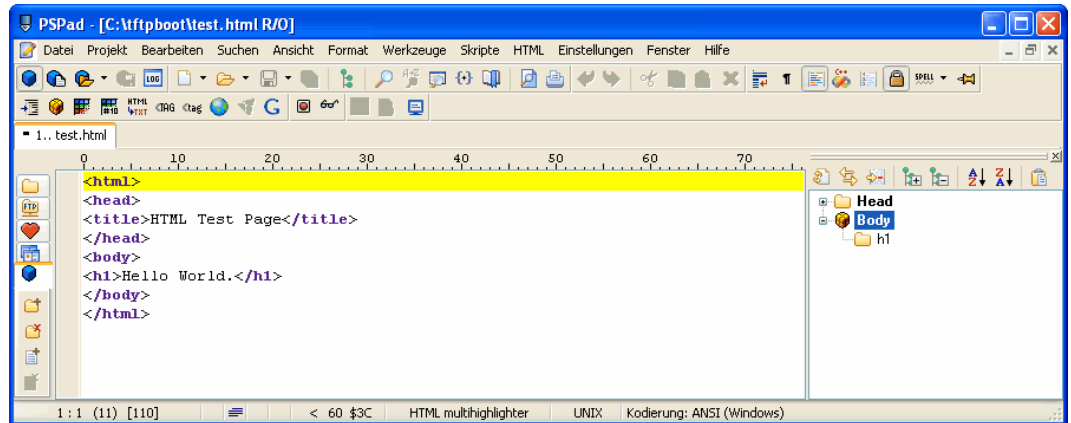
PSPad - [C:\tftpboot\test.html R/O]

Datei Projekt Bearbeiten Suchen Ansicht Format Werkzeuge Skripte HTML Einstellungen Fenster Hilfe

LOG

HTML TXT TAG tag G

SPELL

1.. test.html

0 10 20 30 40 50 60 70

FTP

<html>
<head>
<title>HTML Test Page</title>
</head>
<body>
<h1>Hello World.</h1>
</body>
</html>

Head
Body
h1

1 : 1 (11) [110] < 60 $3C HTML multihighlighter UNIX Kodierung: ANSI (Windows)